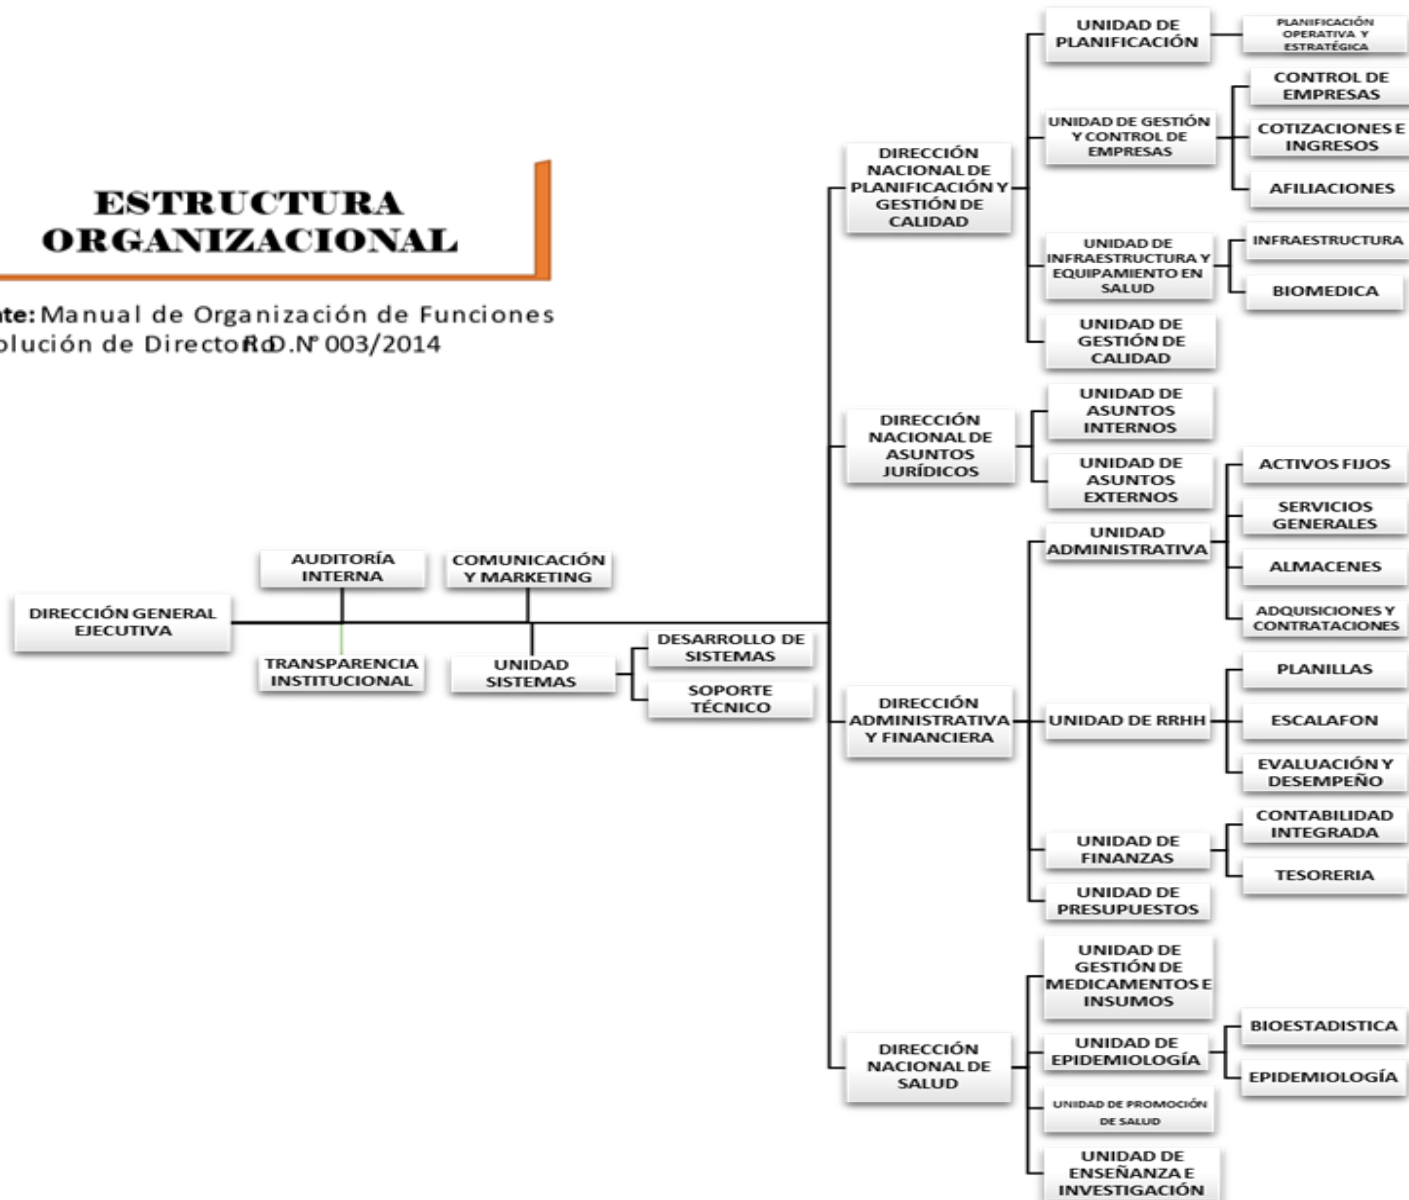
ESTRUCTURA ORGANIZACIONAL

nte: Manual de Organización de Funciones
olución de DirectorR.D.Nº 003/2014

DIRECCIÓN GENERAL EJECUTIVA

AUDITORÍA INTERNA

TRANSPARENCIA INSTITUCIONAL

COMUNICACIÓN Y MARKETING

UNIDAD SISTEMAS

DESARROLLO DE SISTEMAS

SOPORTE TÉCNICO

DIRECCIÓN NACIONAL DE PLANIFICACIÓN Y GESTIÓN DE CALIDAD

UNIDAD DE PLANIFICACIÓN

PLANIFICACIÓN OPERATIVA Y ESTRATÉGICA

UNIDAD DE GESTIÓN Y CONTROL DE EMPRESAS

CONTROL DE EMPRESAS

COTIZACIONES E INGRESOS

AFILIACIONES

UNIDAD DE INFRAESTRUCTURA Y EQUIPAMIENTO EN SALUD

INFRAESTRUCTURA

BIOMEDICA

UNIDAD DE GESTIÓN DE CALIDAD

DIRECCIÓN NACIONAL DE ASUNTOS JURÍDICOS

UNIDAD DE ASUNTOS INTERNOS

UNIDAD DE ASUNTOS EXTERNOS

DIRECCIÓN ADMINISTRATIVA Y FINANCIERA

UNIDAD ADMINISTRATIVA

ACTIVOS FIJOS

SERVICIOS GENERALES

ALMACENES

ADQUISICIONES Y CONTRATACIONES

UNIDAD DE RRHH

PLANILLAS

ESCALAFON

EVALUACIÓN Y DESEMPEÑO

UNIDAD DE FINANZAS

CONTABILIDAD INTEGRADA

TESORERIA

UNIDAD DE PRESUPUESTOS

DIRECCIÓN NACIONAL DE SALUD

UNIDAD DE GESTIÓN DE MEDICAMENTOS E INSUMOS

UNIDAD DE EPIDEMIOLOGÍA

BIOESTADISTICA

EPIDEMIOLOGÍA

UNIDAD DE PROMOCIÓN DE SALUD

UNIDAD DE ENSEÑANZA E INVESTIGACIÓN